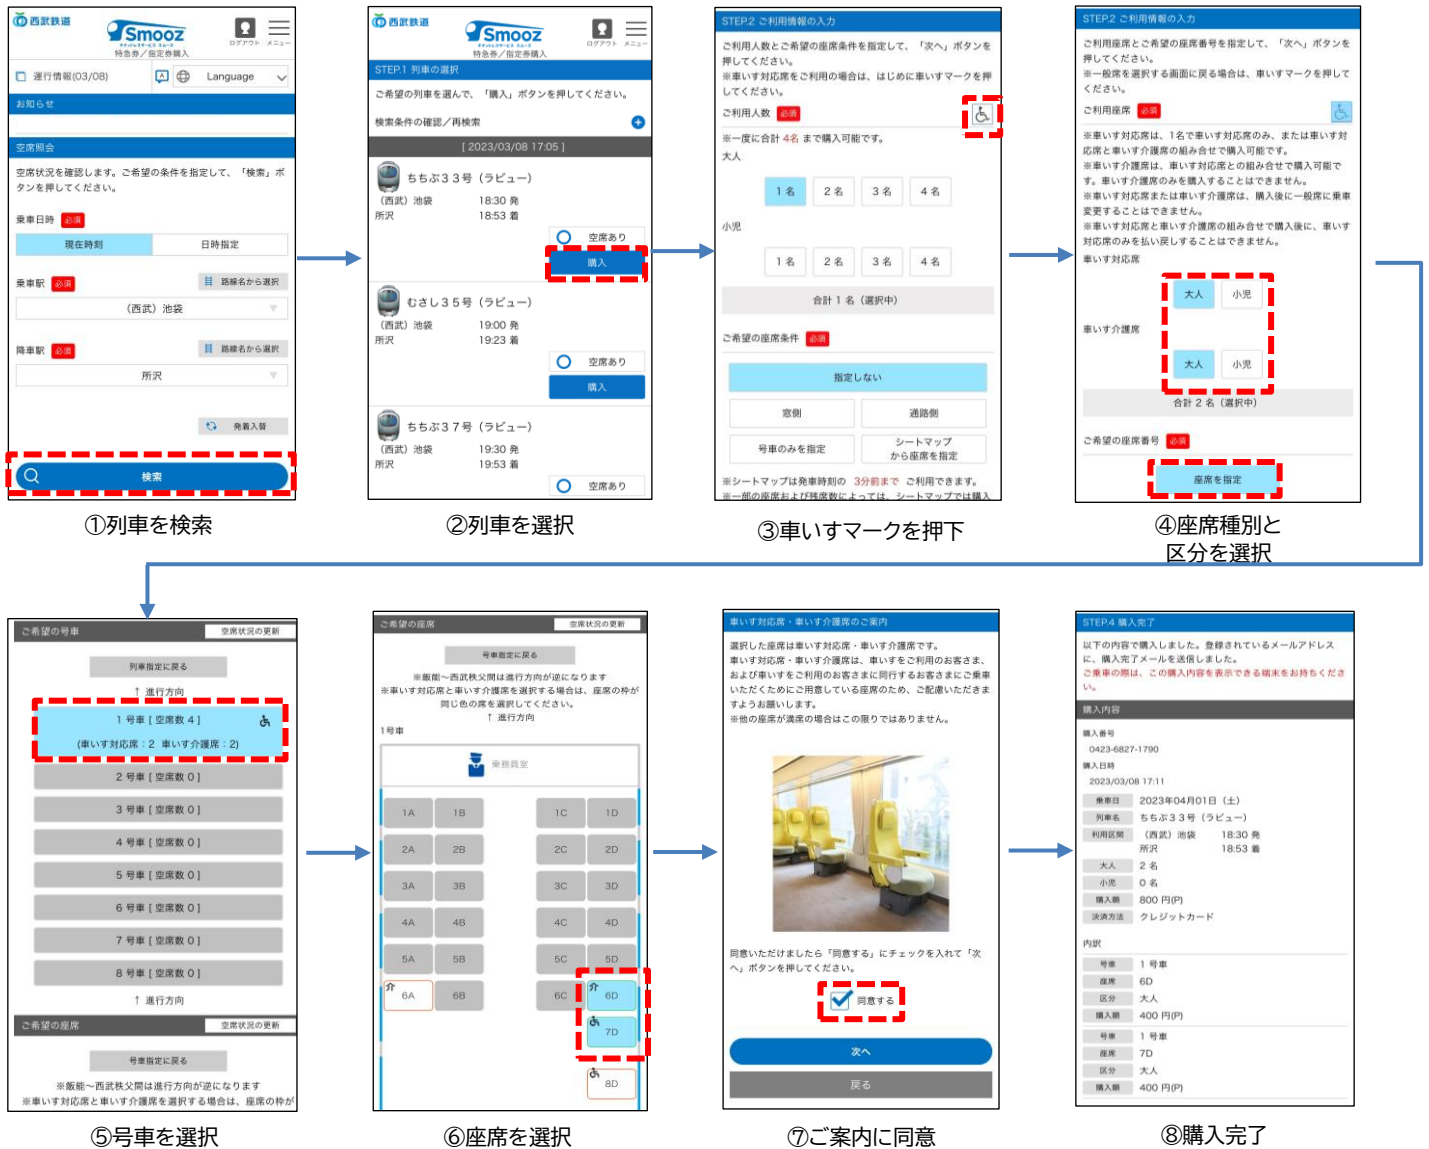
西武鉄道 Smooz 特急券／指定券購入 ログアウト メニュー
運行情報(03/08) Language
お知らせ
空席照会
空席状況を確認します。ご希望の条件を指定して、「検索」ボタンを押してください。
乗車日時 必須
現在時刻 日時指定
乗車駅 必須 路線名から選択
（西武）池袋
降車駅 必須 路線名から選択
所沢
発着入替
検索

①列車を検索

西武鉄道 Smooz 特急券／指定券購入 ログアウト メニュー
STEP.1 列車の選択
ご希望の列車を選んで、「購入」ボタンを押してください。
検索条件の確認／再検索
[ 2023/03/08 17:05 ]
ちちぶ３３号（ラビュー）
（西武）池袋 18:30 発
所沢 18:53 着
空席あり
購入
むさし３５号（ラビュー）
（西武）池袋 19:00 発
所沢 19:23 着
空席あり
購入
ちちぶ３７号（ラビュー）
（西武）池袋 19:30 発
所沢 19:53 着
空席あり

②列車を選択

STEP.2 ご利用情報の入力
ご利用人数とご希望の座席条件を指定して、「次へ」ボタンを押してください。
※車いす対応席をご利用の場合は、はじめに車いすマークを押してください。
ご利用人数 必須
※一度に合計 4名 まで購入可能です。
大人
1名 2名 3名 4名
小児
1名 2名 3名 4名
合計 1 名（選択中）
ご希望の座席条件 必須
指定しない
窓側 通路側
号車のみを指定 シートマップから座席を指定
※シートマップは発車時刻の 3分前まで ご利用できます。
※一部の座席および残席数によっては、シートマップでは購入

③車いすマークを押下

STEP.2 ご利用情報の入力
ご利用座席とご希望の座席番号を指定して、「次へ」ボタンを押してください。
※一般席を選択する画面に戻る場合は、車いすマークを押してください。
ご利用座席 必須
※車いす対応席は、1名で車いす対応席のみ、または車いす対応席と車いす介護席の組み合せで購入可能です。
※車いす介護席は、車いす対応席との組み合せで購入可能です。車いす介護席のみを購入することはできません。
※車いす対応席または車いす介護席は、購入後に一般席に乗車変更することはできません。
※車いす対応席と車いす介護席の組み合せで購入後に、車いす対応席のみを払い戻しすることはできません。
車いす対応席
大人 小児
車いす介護席
大人 小児
合計 2 名（選択中）
ご希望の座席番号 必須
座席を指定

④座席種別と区分を選択

ご希望の号車 空席状況の更新
列車指定に戻る
↑ 進行方向
1 号車 [ 空席数 4 ]
（車いす対応席：2 車いす介護席：2）
2 号車 [ 空席数 0 ]
3 号車 [ 空席数 0 ]
4 号車 [ 空席数 0 ]
5 号車 [ 空席数 0 ]
6 号車 [ 空席数 0 ]
7 号車 [ 空席数 0 ]
8 号車 [ 空席数 0 ]
↑ 進行方向
ご希望の座席 空席状況の更新
号車指定に戻る
※飯能～西武秩父間は進行方向が逆になります
※車いす対応席と車いす介護席を選択する場合は、座席の枠が

⑤号車を選択

ご希望の座席 空席状況の更新
号車指定に戻る
※飯能～西武秩父間は進行方向が逆になります
※車いす対応席と車いす介護席を選択する場合は、座席の枠が同じ色の席を選択してください。
↑ 進行方向
1号車
乗務員室
1A 1B 1C 1D
2A 2B 2C 2D
3A 3B 3C 3D
4A 4B 4C 4D
5A 5B 5C 5D
6A 6B 6C 6D
7D
8D

⑥座席を選択

車いす対応席・車いす介護席のご案内
選択した座席は車いす対応席・車いす介護席です。
車いす対応席・車いす介護席は、車いすをご利用のお客さま、および車いすをご利用のお客さまに同行するお客さまにご乗車いただくためにご用意している座席のため、ご配慮いただきますようお願いします。
※他の座席が満席の場合はこの限りではありません。
同意いただけましたら「同意する」にチェックを入れて「次へ」ボタンを押してください。
同意する
次へ
戻る

⑦ご案内に同意

STEP.4 購入完了
以下の内容で購入しました。登録されているメールアドレスに、購入完了メールを送信しました。
ご乗車の際は、この購入内容を表示できる端末をお持ちください。
購入内容
購入番号
0423-6827-1790
購入日時
2023/03/08 17:11
乗車日 2023年04月01日（土）
列車名 ちちぶ３３号（ラビュー）
利用区間 （西武）池袋 18:30 発
所沢 18:53 着
大人 2 名
小児 0 名
購入額 800 円(P)
決済方法 クレジットカード
内訳
号車 1 号車
座席 6D
区分 大人
購入額 400 円(P)
号車 1 号車
座席 7D
区分 大人
購入額 400 円(P)

⑧購入完了